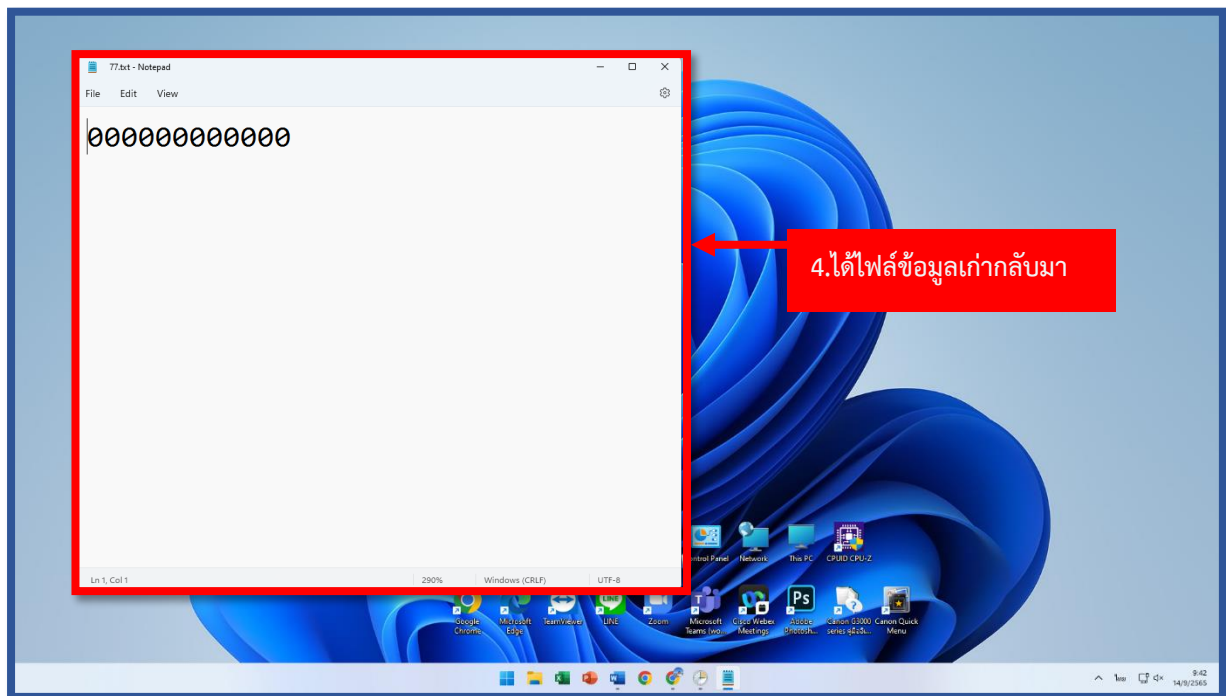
77.txt - Notepad

File Edit View

000000000000

Ln 1, Col 1 290% Windows (CRLF) UTF-8

4.ได้ไฟล์ข้อมูลเก่ากลับมา

Control Panel Network This PC CPUID CPU-Z

Google Chrome Microsoft Edge TeamViewer LINE Zoom Microsoft Teams (wo... Cisco Webex Meetings Adobe Photosh... Canon G3000 series คู่มือฉ... Canon Quick Menu

ไทย 9:42 14/9/2565